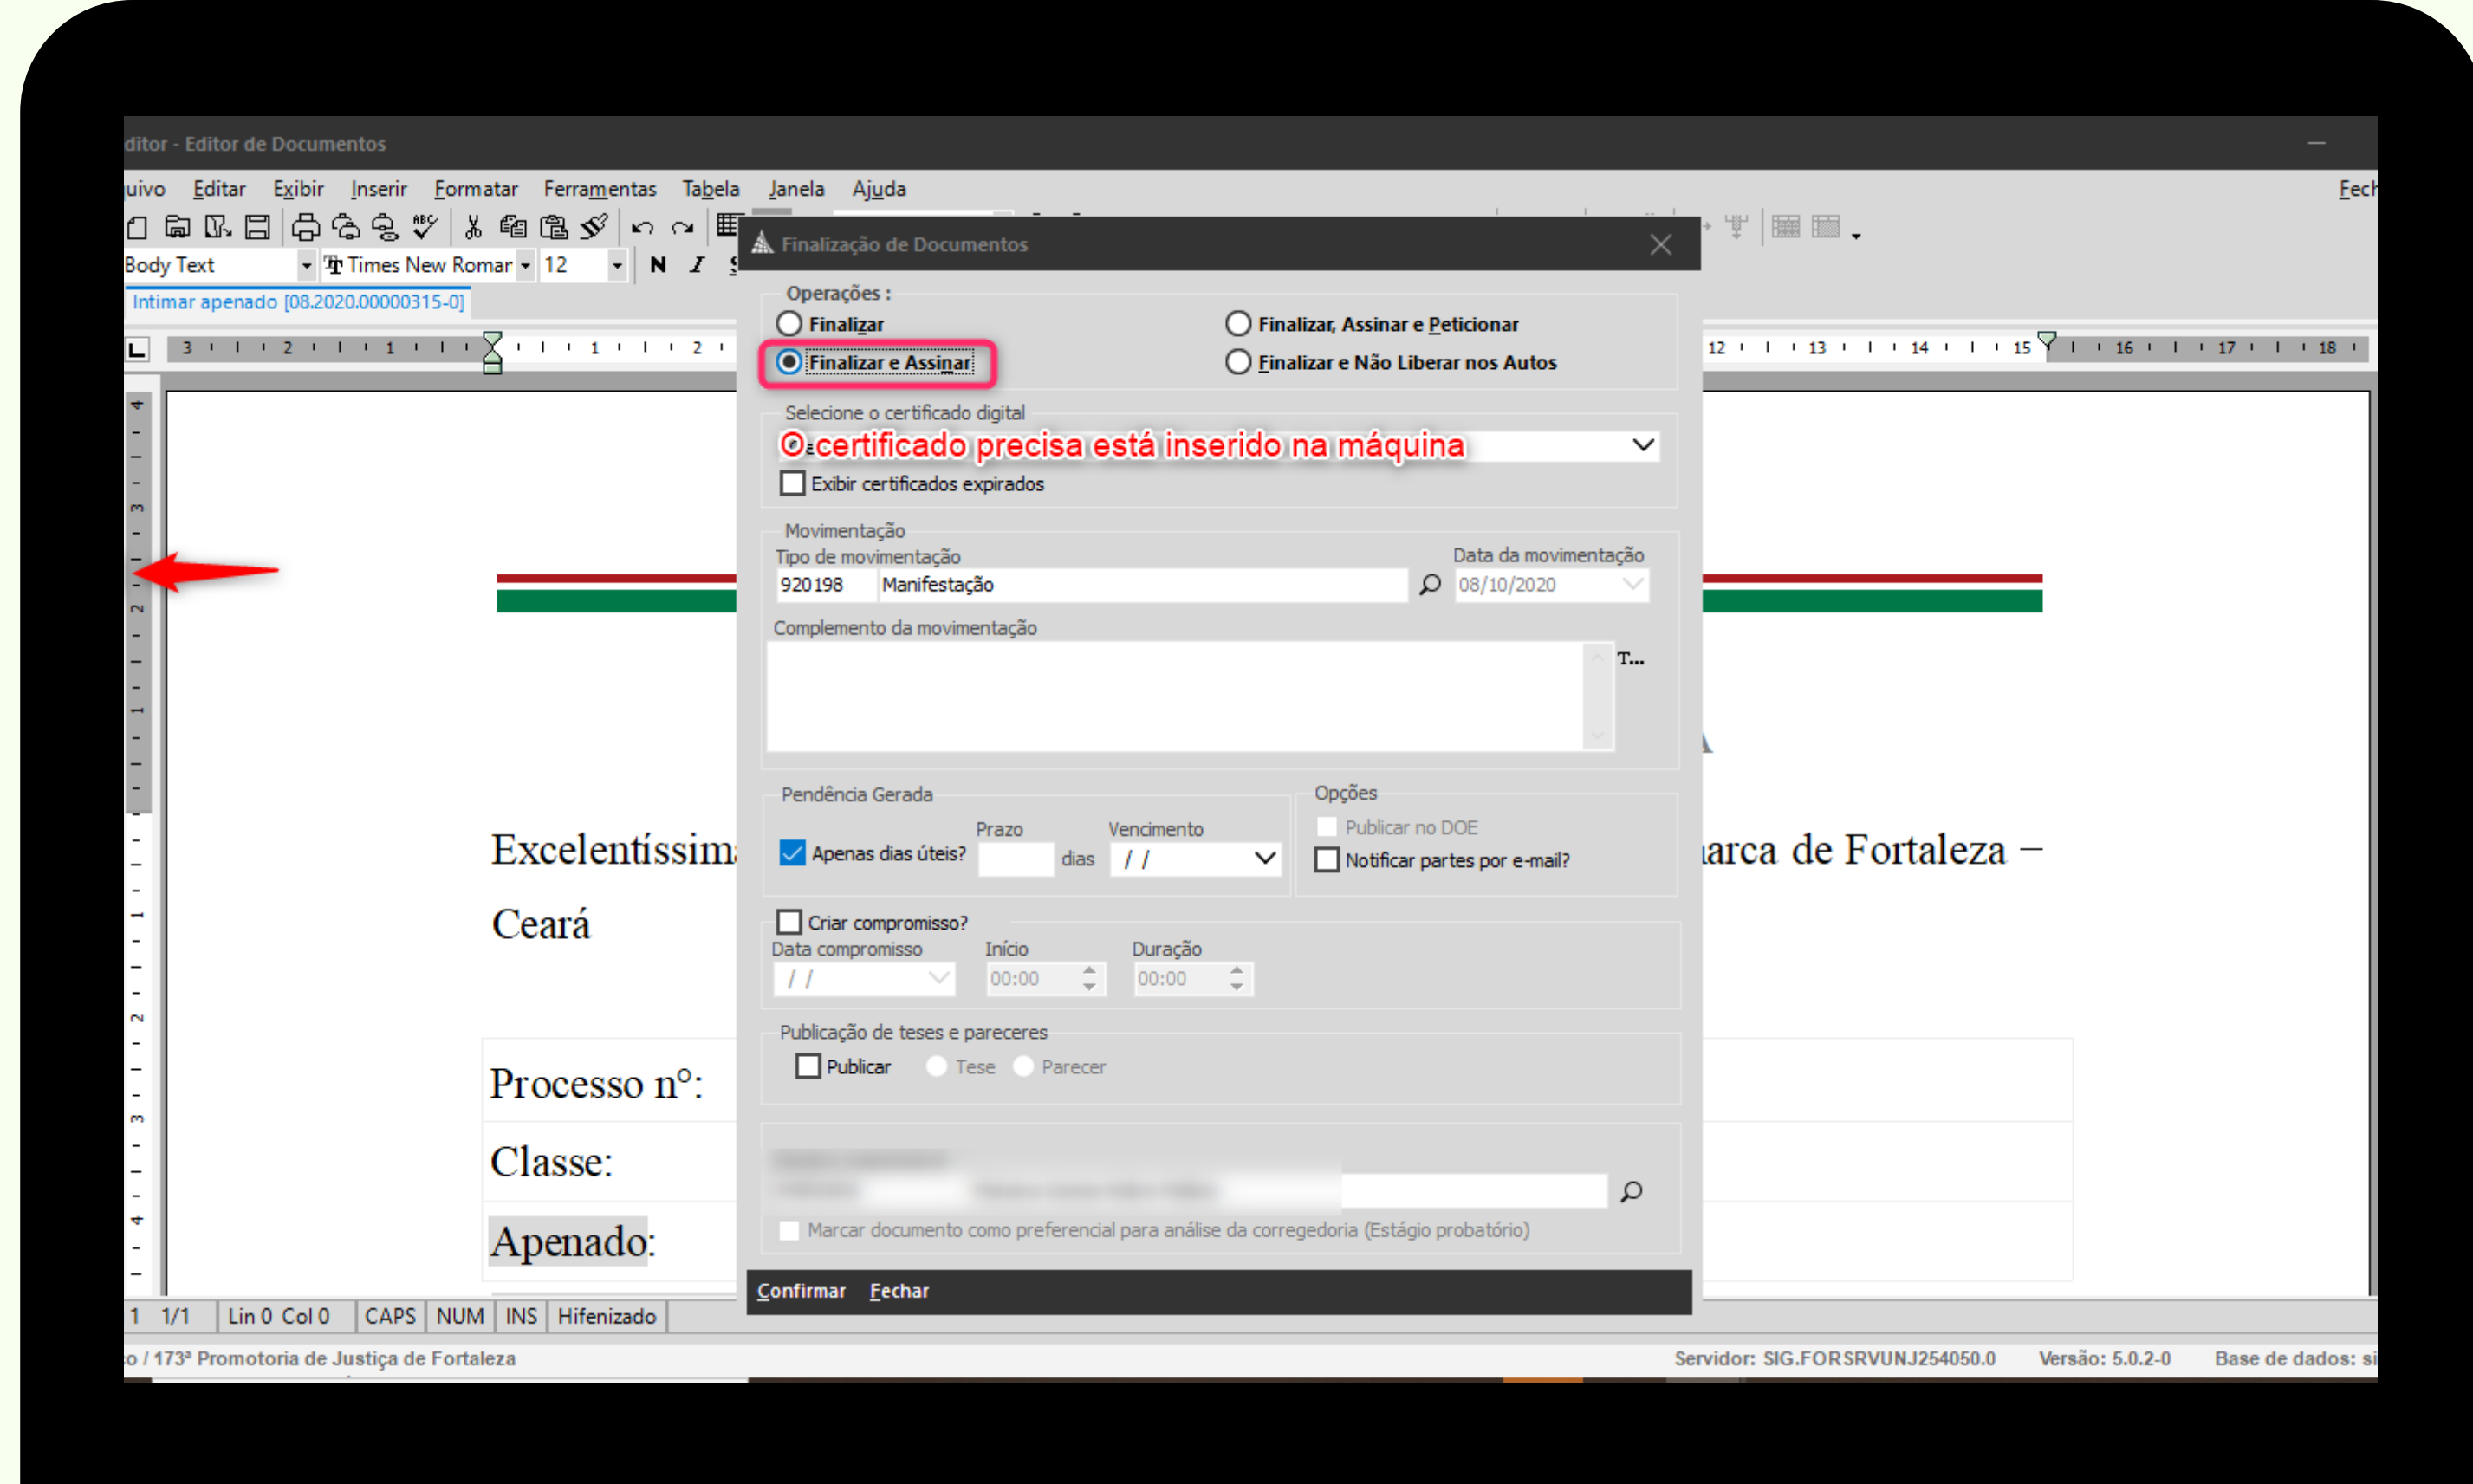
ditor - Editor de Documentos

uivo Editar Exibir Inserir Formatar Ferramentas Tabela Janela Ajuda Fech

Body Text Times New Romar 12 N I

Intimar apenado [08.2020.00000315-0]

Finalização de Documentos

Operações :
Finalizar
Finalizar e Assinar
Finalizar, Assinar e Peticionar
Finalizar e Não Liberar nos Autos

Selecione o certificado digital
O certificado precisa está inserido na máquina
Exibir certificados expirados

Movimentação
Tipo de movimentação
920198 Manifestação
Data da movimentação
08/10/2020
Complemento da movimentação
T...

Pendência Gerada
Apenas dias úteis?
Prazo
dias
Vencimento
/ /
Opções
Publicar no DOE
Notificar partes por e-mail?

Criar compromisso?
Data compromisso
/ /
Início
00:00
Duração
00:00

Publicação de teses e pareceres
Publicar Tese Parecer

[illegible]

Marcar documento como preferencial para análise da corregedoria (Estágio probatório)

Confirmar Fechar

Excelentíssim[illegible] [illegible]arca de Fortaleza –
Ceará

Processo nº:
Classe:
Apenado:

1 1/1 Lin 0 Col 0 CAPS NUM INS Hifenizado

o / 173ª Promotoria de Justiça de Fortaleza Servidor: SIG.FORSRVUNJ254050.0 Versão: 5.0.2-0 Base de dados: si